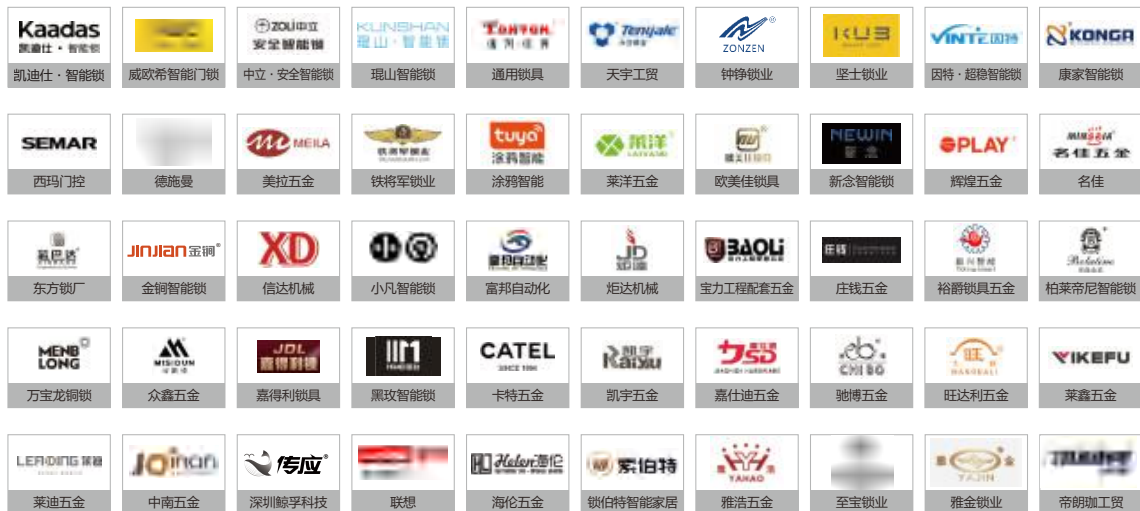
Kaadas 凯迪仕·智能锁
凯迪仕·智能锁

威欧希智能门锁

ZOLI 中立 安全智能锁
中立·安全智能锁

KUNSHAN 琨山·智能锁
琨山智能锁

TONTON 通用佳霸
通用锁具

Tenyale
天宇工贸

ZONZEN
钟铮锁业

KUB
坚士锁业

VINTE 因特
因特·超稳智能锁

KONGA
康家智能锁

SEMAR
西玛门控

德施曼

MEILA
美拉五金

铁将军锁业

tuya 涂鸦智能
涂鸦智能

LAIYANG 莱洋
莱洋五金

欧美佳锁具

NEWIN 新念
新念智能锁

PLAY
辉煌五金

名佳五金
名佳

东方锁厂

JINJIAN 金铜
金铜智能锁

XD
信达机械

小凡智能锁

富邦自动化
富邦自动化

JD 炬达
炬达机械

BAOLI
宝力工程配套五金

庄钱
庄钱五金

裕爵智能
裕爵锁具五金

Pabeilaine
柏莱帝尼智能锁

MENB LONG
万宝龙铜锁

MISIOUN
众鑫五金

JDL 嘉得利锁
嘉得利锁具

黑玫智能锁

CATEL SINCE 1996
卡特五金

凯宇 Kaiyu
凯宇五金

JIASHIDI HARDWARE
嘉仕迪五金

CHI BO
驰博五金

WANGDALI
旺达利五金

VIKEFU
莱鑫五金

LEADING 莱迪
莱迪五金

JOinan
中南五金

传应
深圳鲸孚科技

联想

Helen 海伦
海伦五金

索伯特
锁伯特智能家居

YAHAO
雅浩五金

至宝锁业

YAJIN
雅金锁业

帝朗珈工贸